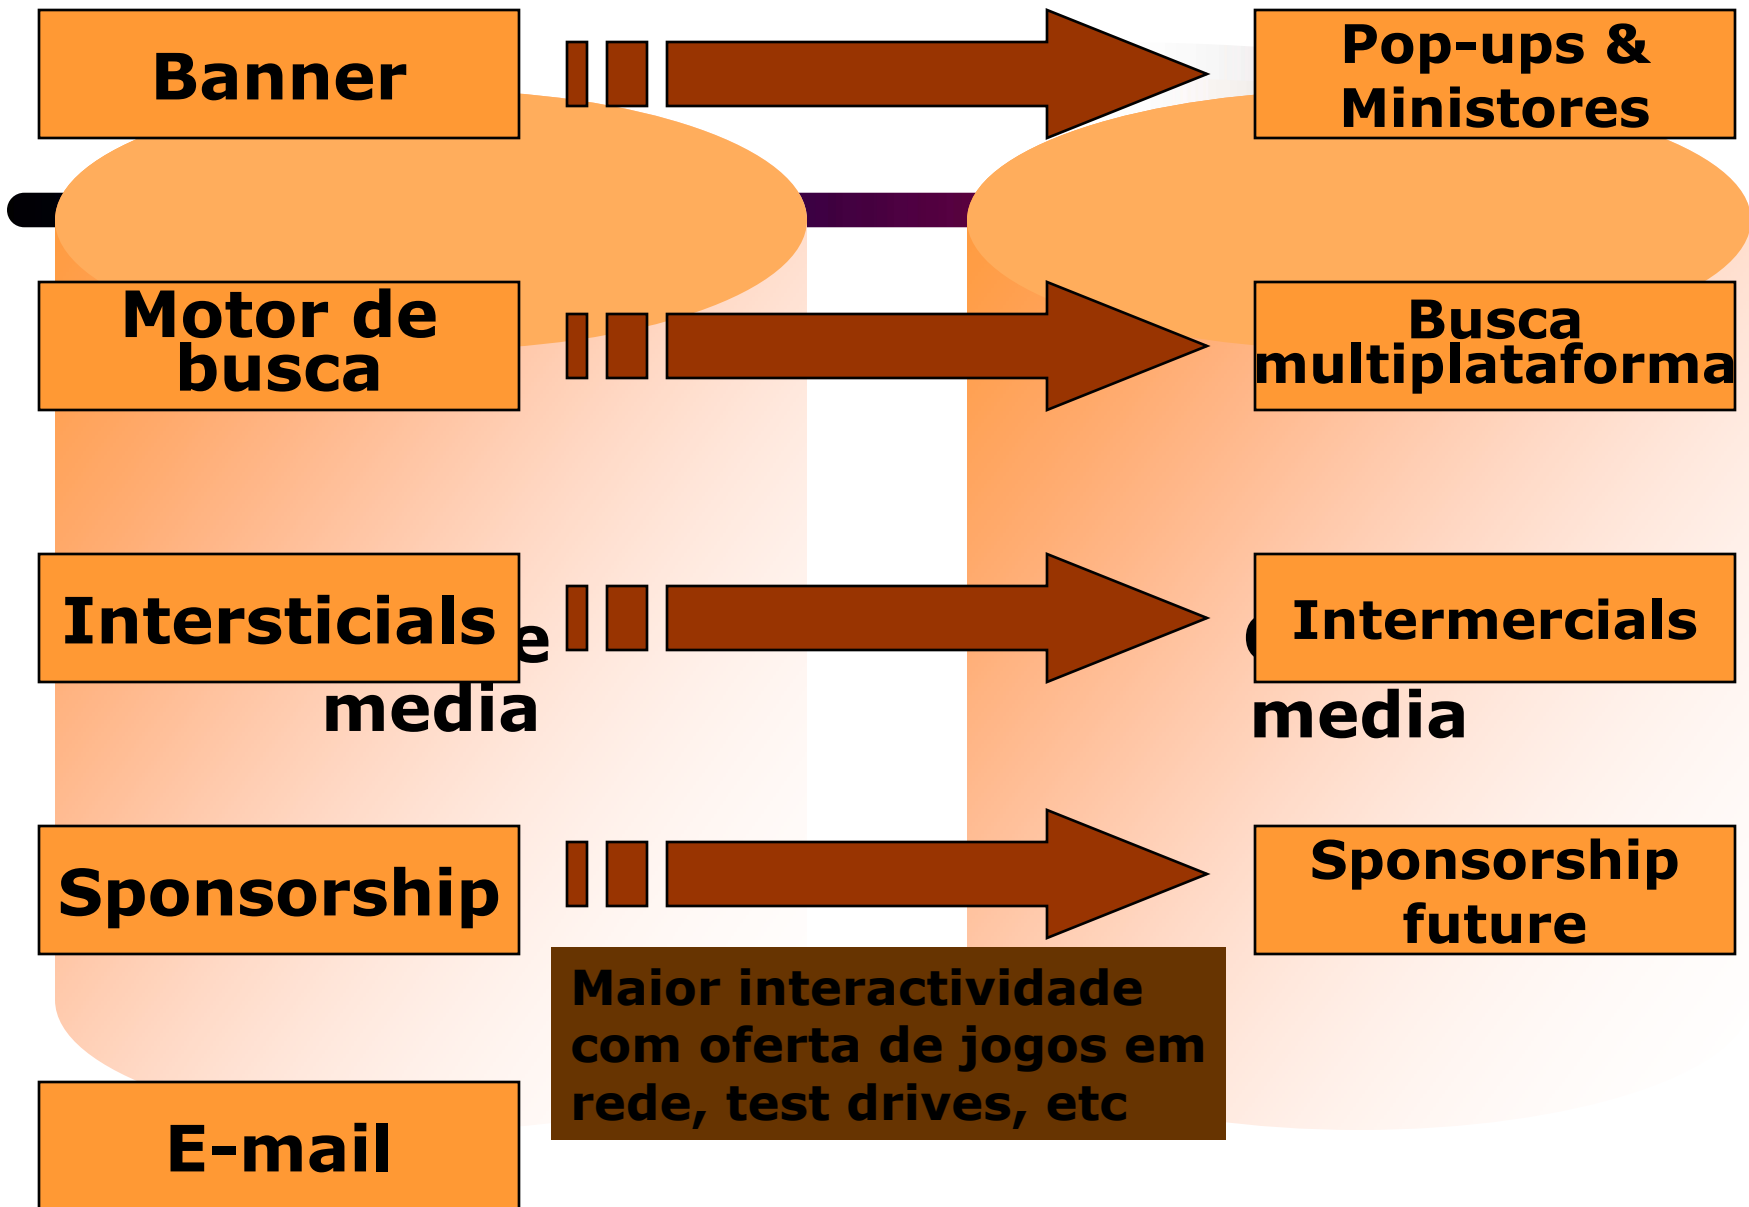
Banner

Pop-ups & Ministores

Motor de busca

Busca multiplataforma

Intersticials

e media

Intermercials

media

Sponsorship

Sponsorship future

Maior interactividade com oferta de jogos em rede, test drives, etc

E-mail